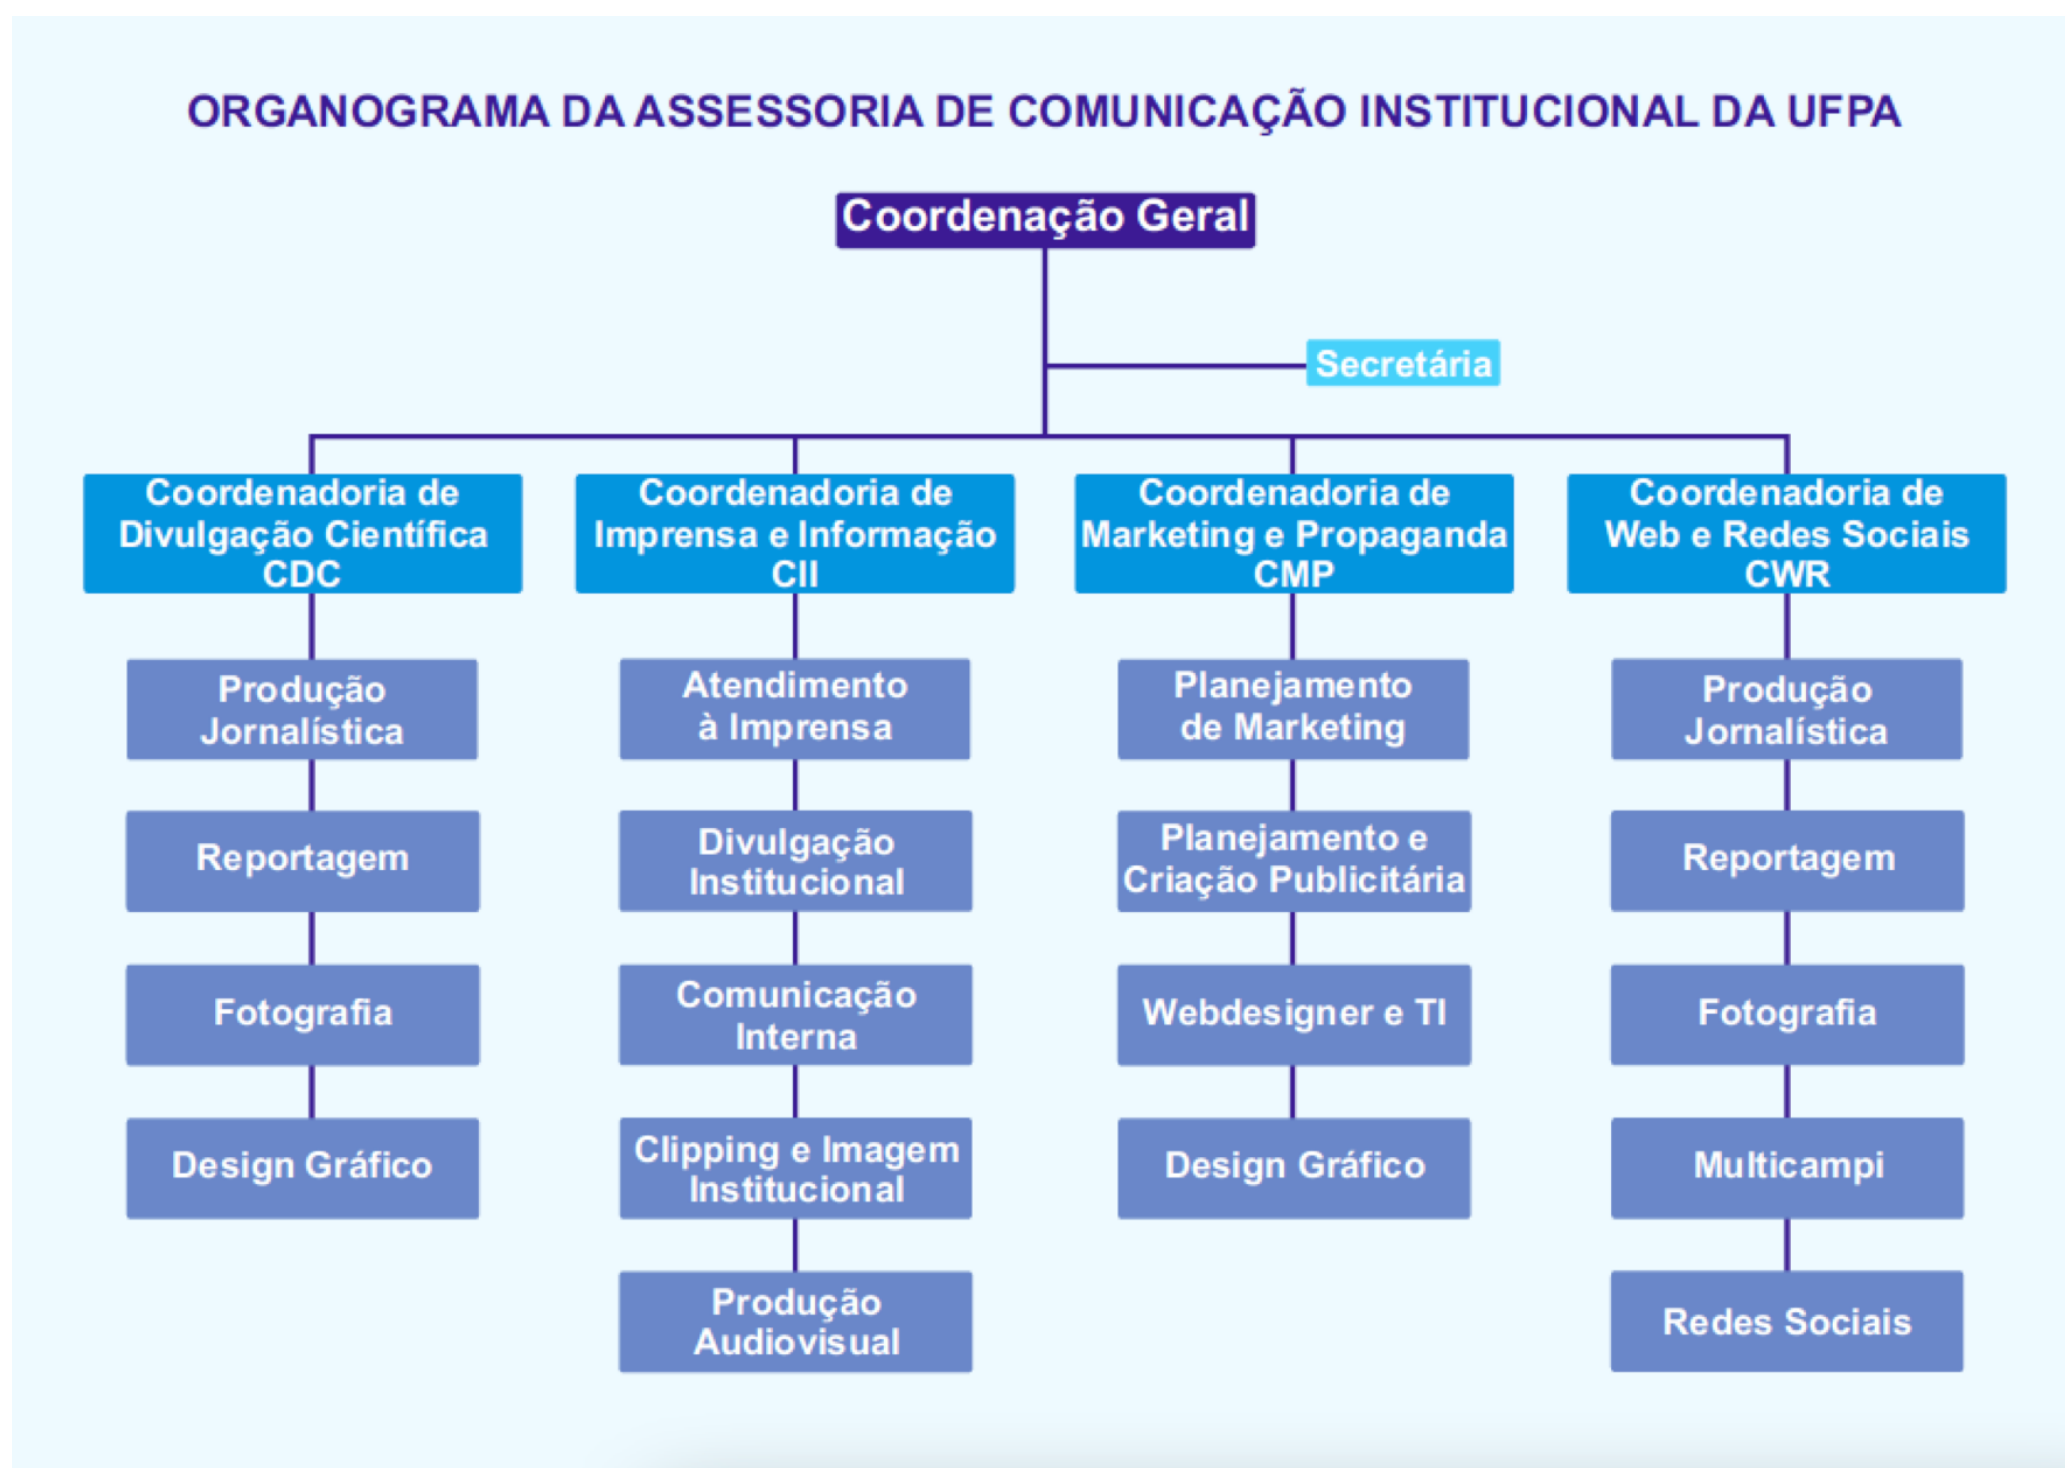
ORGANOGRAMA DA ASSESSORIA DE COMUNICAÇÃO INSTITUCIONAL DA UFPA

Coordenação Geral

Secretária

Coordenadoria de Divulgação Científica CDC

Produção Jornalística

Reportagem

Fotografia

Design Gráfico

Coordenadoria de Imprensa e Informação CII

Atendimento à Imprensa

Divulgação Institucional

Comunicação Interna

Clipping e Imagem Institucional

Produção Audiovisual

Coordenadoria de Marketing e Propaganda CMP

Planejamento de Marketing

Planejamento e Criação Publicitária

Webdesigner e TI

Design Gráfico

Coordenadoria de Web e Redes Sociais CWR

Produção Jornalística

Reportagem

Fotografia

Multicampi

Redes Sociais